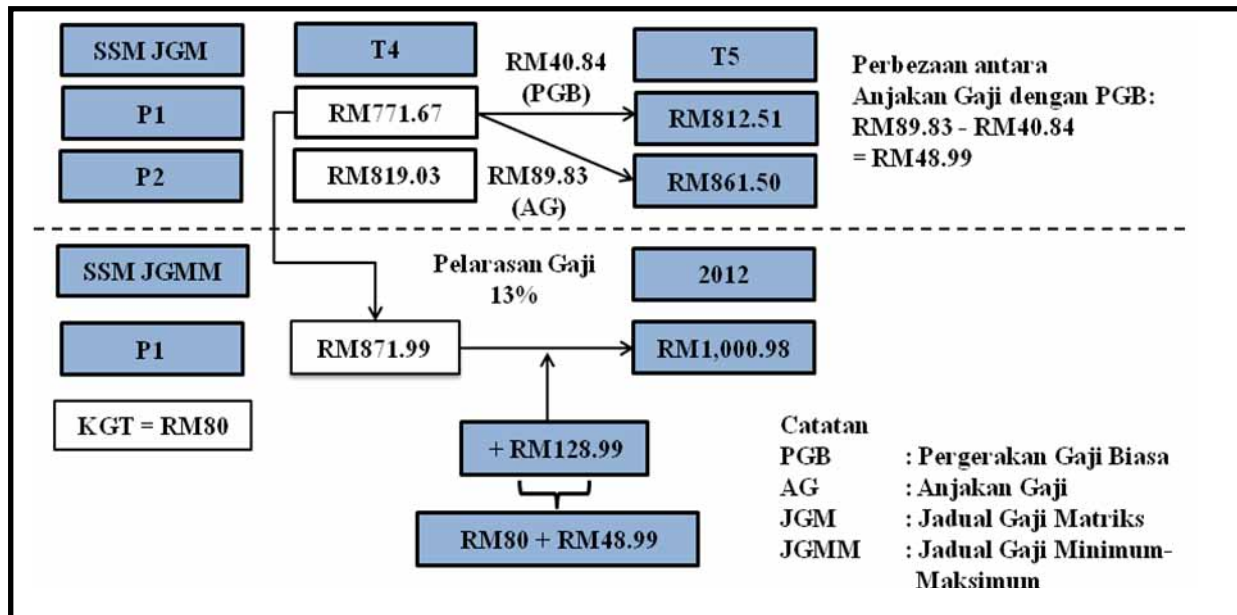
SSM JGM

P1

P2

T4

RM771.67

RM819.03

RM40.84
(PGB)

RM89.83
(AG)

T5

RM812.51

RM861.50

Perbezaan antara Anjakan Gaji dengan PGB:
RM89.83 - RM40.84
= RM48.99

SSM JGMM

P1

KGT = RM80

Pelarasan Gaji
13%

2012

RM871.99

RM1,000.98

+ RM128.99

RM80 + RM48.99

Catatan
PGB : Pergerakan Gaji Biasa
AG : Anjakan Gaji
JGM : Jadual Gaji Matriks
JGMM : Jadual Gaji Minimum-Maksimum